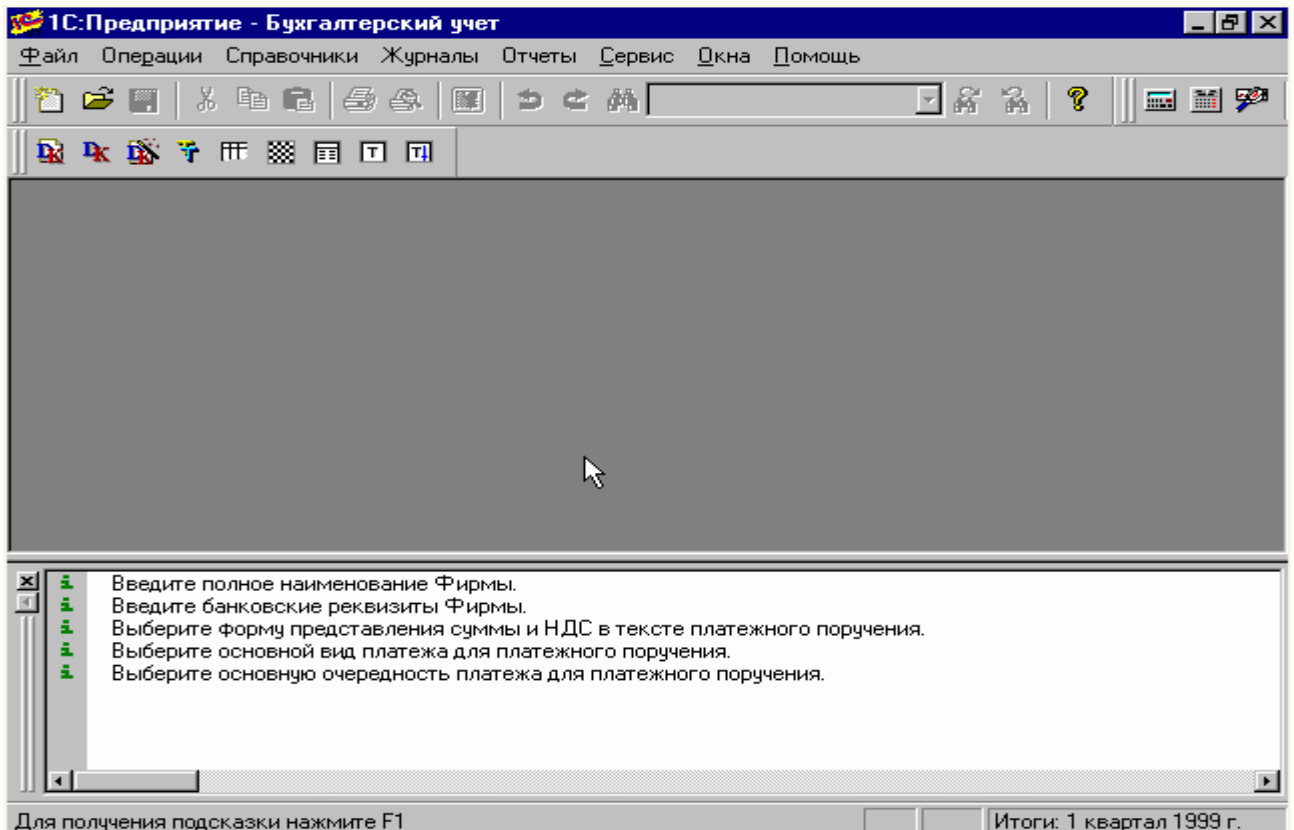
1С:Предприятие - Бухгалтерский учет

Файл Операции Справочники Журналы Отчеты Сервис Окна Помощь

Введите полное наименование Фирмы.
Введите банковские реквизиты Фирмы.
Выберите форму представления суммы и НДС в тексте платежного поручения.
Выберите основной вид платежа для платежного поручения.
Выберите основную очередность платежа для платежного поручения.

Для получения подсказки нажмите F1

Итоги: 1 квартал 1999 г.